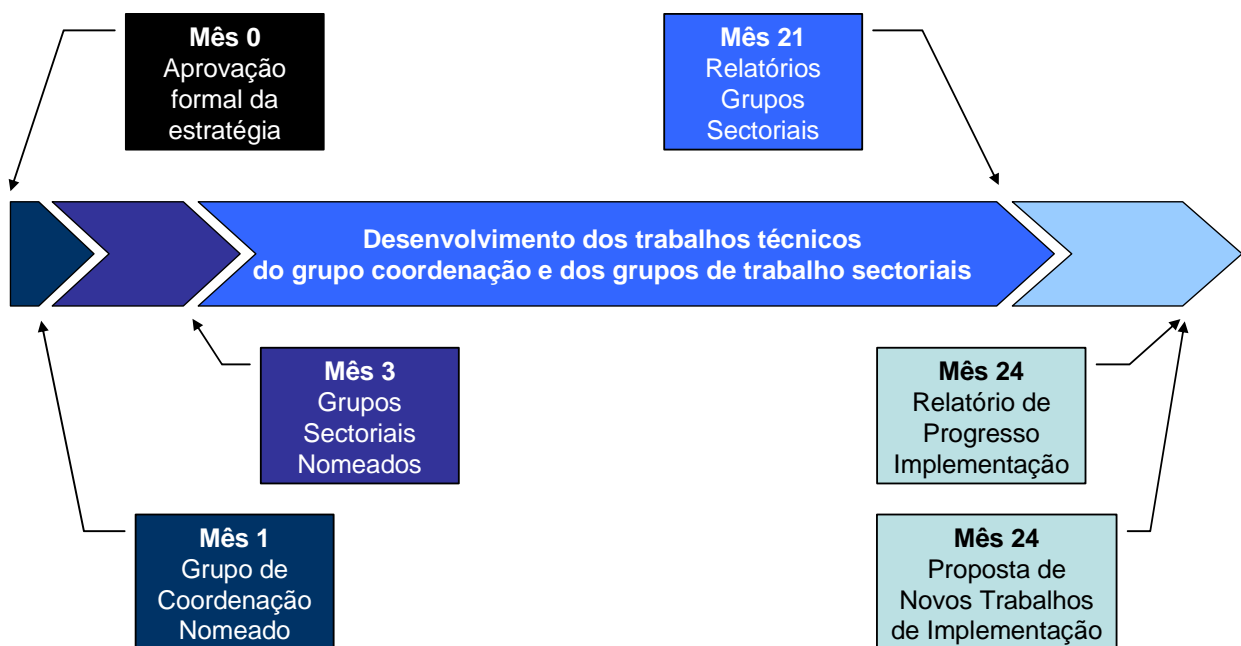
Mês 0
Aprovação formal da estratégia

Mês 21
Relatórios Grupos Sectoriais

Desenvolvimento dos trabalhos técnicos do grupo coordenação e dos grupos de trabalho sectoriais

Mês 3
Grupos Sectoriais Nomeados

Mês 24
Relatório de Progresso Implementação

Mês 1
Grupo de Coordenação Nomeado

Mês 24
Proposta de Novos Trabalhos de Implementação